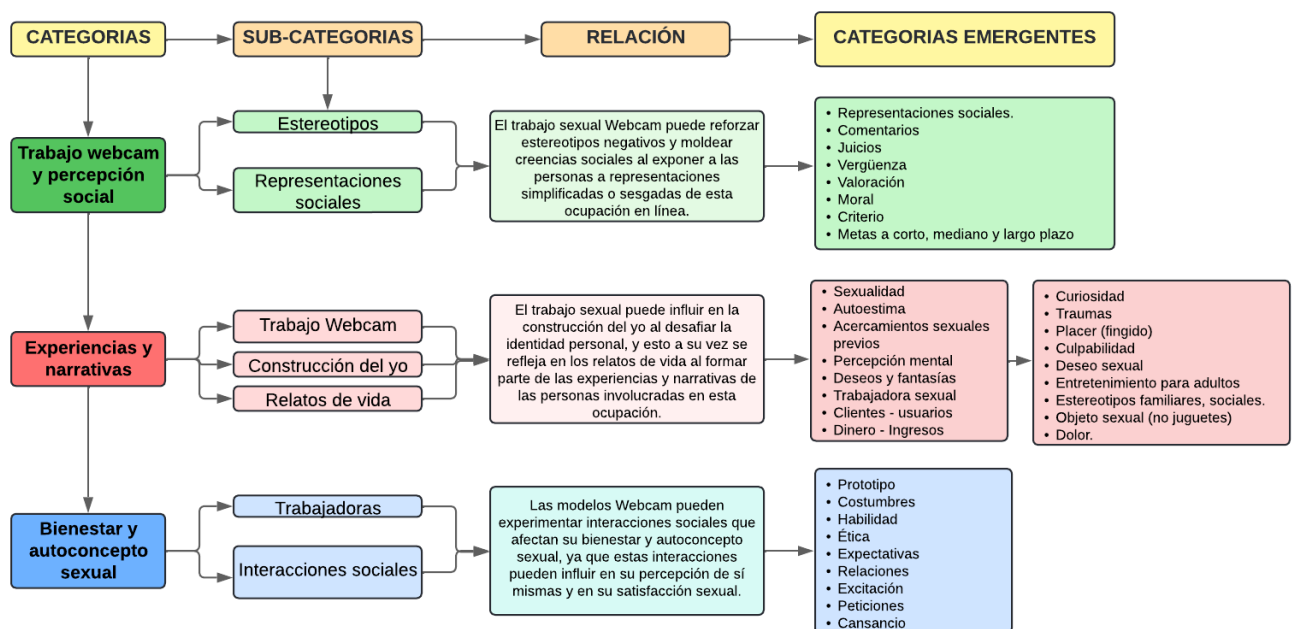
CATEGORIAS

SUB-CATEGORIAS

RELACIÓN

CATEGORIAS EMERGENTES

Trabajo webcam y percepción social

Estereotipos

Representaciones sociales

El trabajo sexual Webcam puede reforzar estereotipos negativos y moldear creencias sociales al exponer a las personas a representaciones simplificadas o sesgadas de esta ocupación en línea.

- Representaciones sociales.
- Comentarios
- Juicios
- Vergüenza
- Valoración
- Moral
- Criterio
- Metas a corto, mediano y largo plazo

Experiencias y narrativas

Trabajo Webcam

Construcción del yo

Relatos de vida

El trabajo sexual puede influir en la construcción del yo al desafiar la identidad personal, y esto a su vez se refleja en los relatos de vida al formar parte de las experiencias y narrativas de las personas involucradas en esta ocupación.

- Sexualidad
- Autoestima
- Acercamientos sexuales previos
- Percepción mental
- Deseos y fantasías
- Trabajadora sexual
- Clientes - usuarios
- Dinero - Ingresos

- Curiosidad
- Traumas
- Placer (fingido)
- Culpabilidad
- Deseo sexual
- Entretenimiento para adultos
- Estereotipos familiares, sociales.
- Objeto sexual (no juguetes)
- Dolor.

Bienestar y autoconcepto sexual

Trabajadoras

Interacciones sociales

Las modelos Webcam pueden experimentar interacciones sociales que afectan su bienestar y autoconcepto sexual, ya que estas interacciones pueden influir en su percepción de sí mismas y en su satisfacción sexual.

- Prototipo
- Costumbres
- Habilidad
- Ética
- Expectativas
- Relaciones
- Excitación
- Peticiones
- Cansancio